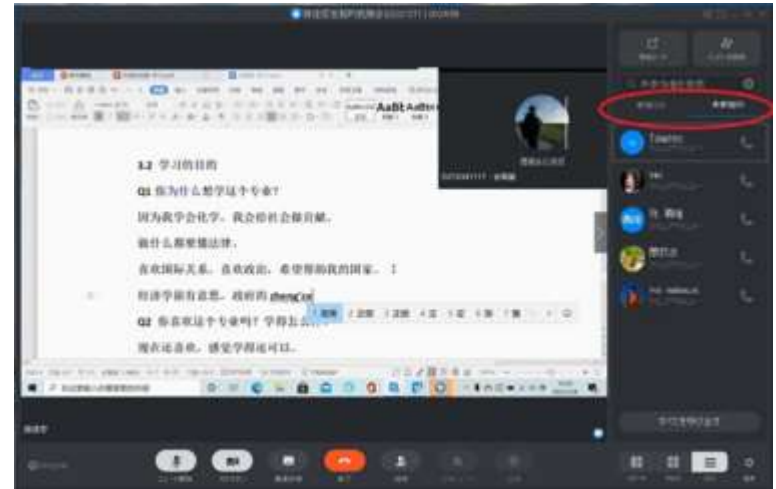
1.2 学习的目的

Q1 你为什么想学这个专业？

因为我学会化学，我会给社会做贡献。

我什么都想懂法律。

喜欢国际关系，喜欢政治，希望帮助我的国家。

经济学很有意思，政府的 zhengce

Q2 你喜欢这个专业吗？学得怎么样？

现在还喜欢，感觉学得还可以。

AaBbC AaBb

1 政策 2 正册 3 政 4 正 5 证 6 整 7 郑

Tiantai